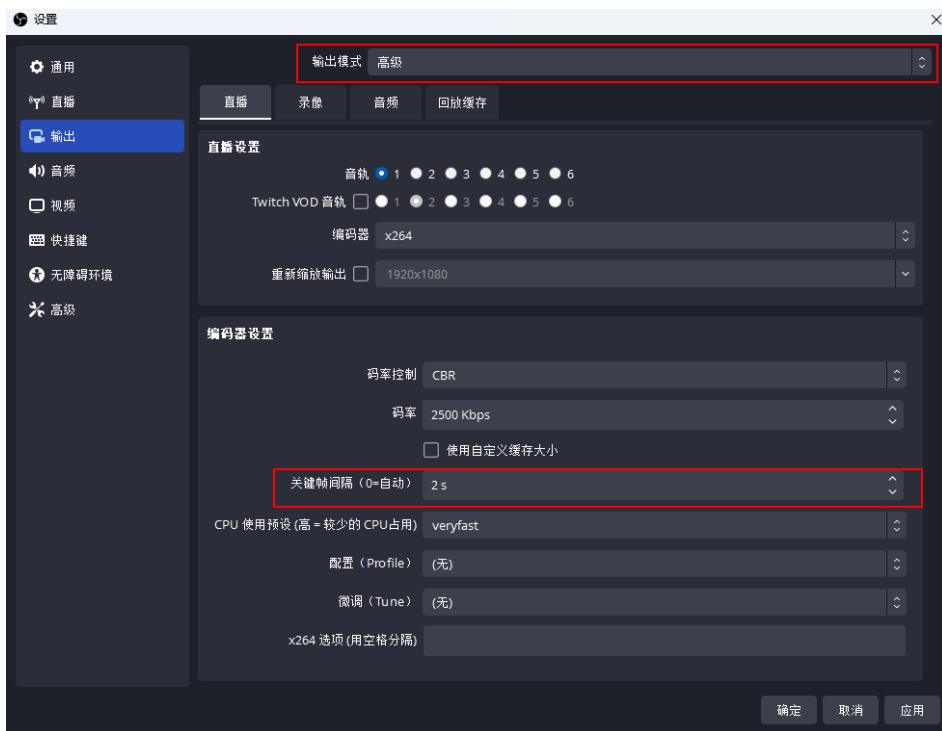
设置

通用
直播
输出
音频
视频
快捷键
无障碍环境
高级

输出模式 高级

直播 录像 音频 回放缓存

直播设置

音轨 1 2 3 4 5 6

Twitch VOD 音轨 1 2 3 4 5 6

编码器 x264

重新缩放输出 1920x1080

编码器设置

码率控制 CBR

码率 2500 Kbps

使用自定义缓存大小

关键帧间隔（0=自动） 2 s

CPU 使用预设 (高 = 较少的 CPU占用) veryfast

配置（Profile） (无)

微调（Tune） (无)

x264 选项 (用空格分隔)

确定 取消 应用